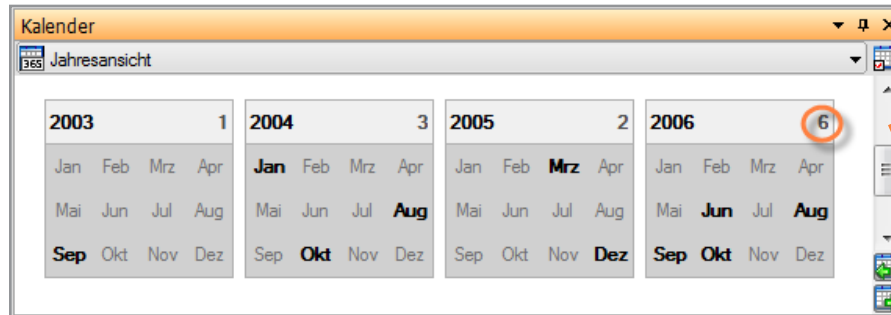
Kalender

365 Jahresansicht

| 2003 | | | 1 |
|---|---|---|---|
| Jan | Feb | Mrz | Apr |
| Mai | Jun | Jul | Aug |
| Sep | Okt | Nov | Dez |

| 2004 | | | 3 |
|---|---|---|---|
| Jan | Feb | Mrz | Apr |
| Mai | Jun | Jul | Aug |
| Sep | Okt | Nov | Dez |

| 2005 | | | 2 |
|---|---|---|---|
| Jan | Feb | Mrz | Apr |
| Mai | Jun | Jul | Aug |
| Sep | Okt | Nov | Dez |

| 2006 | | | 6 |
|---|---|---|---|
| Jan | Feb | Mrz | Apr |
| Mai | Jun | Jul | Aug |
| Sep | Okt | Nov | Dez |